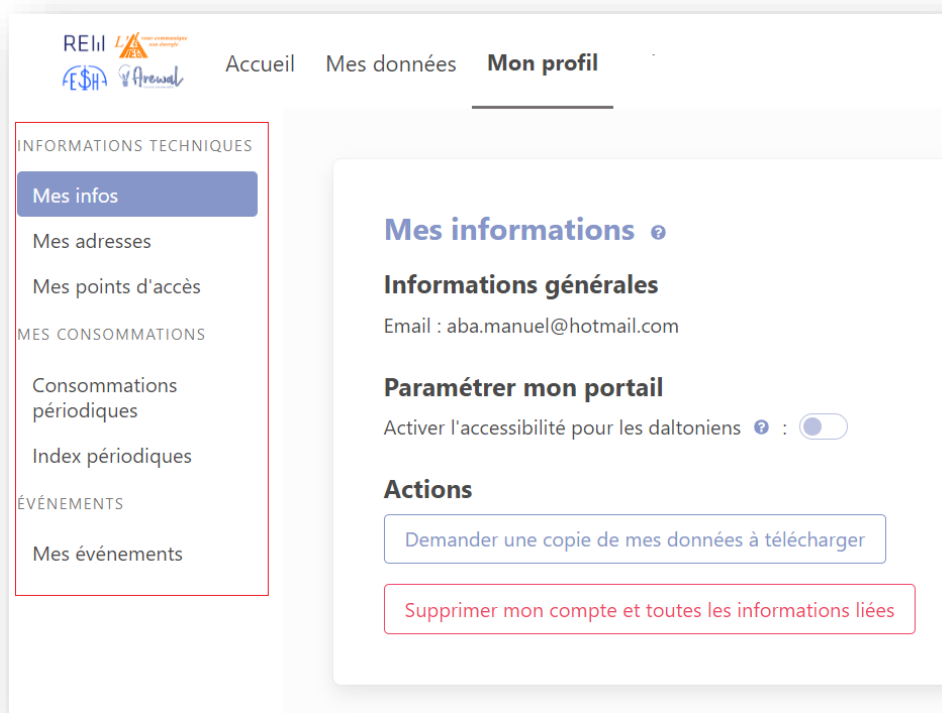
REIII
FE$H Arewal

Accueil Mes données Mon profil

INFORMATIONS TECHNIQUES
Mes infos
Mes adresses
Mes points d'accès
MES CONSOMMATIONS
Consommations périodiques
Index périodiques
ÉVÉNEMENTS
Mes événements

Mes informations

Informations générales
Email : aba.manuel@hotmail.com

Paramétrer mon portail
Activer l'accessibilité pour les daltoniens :

Actions
Demander une copie de mes données à télécharger
Supprimer mon compte et toutes les informations liées